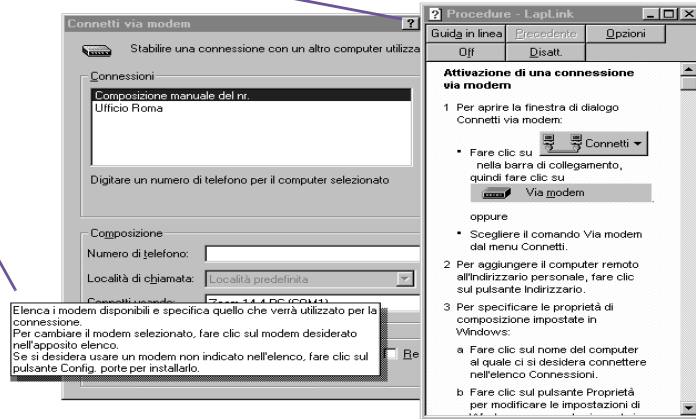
Connetti via modem

?

Stabilire una connessione con un altro computer utilizza

Connessioni

Composizione manuale del nr.
Ufficio Roma

Digitare un numero di telefono per il computer selezionato

Composizione

Numero di telefono:

Località di chiamata: Località predefinita

Connetti usando: Zoom 14.4 PC (COM1)

Elenca i modem disponibili e specifica quello che verrà utilizzato per la connessione.
Per cambiare il modem selezionato, fare clic sul modem desiderato nell'apposito elenco.
Se si desidera usare un modem non indicato nell'elenco, fare clic sul pulsante Config. porte per installarlo.

Re

Procedure - LapLink

Guida in linea | Precedente | Opzioni
Off | Disatt.

Attivazione di una connessione via modem

1 Per aprire la finestra di dialogo Connetti via modem:

• Fare clic su Connetti nella barra di collegamento, quindi fare clic su Via modem

oppure

• Scegliere il comando Via modem dal menu Connetti.

2 Per aggiungere il computer remoto all'Indirizzario personale, fare clic sul pulsante Indirizzario.

3 Per specificare le proprietà di composizione impostate in Windows:

a Fare clic sul nome del computer al quale ci si desidera connettere nell'elenco Connessioni.

b Fare clic sul pulsante Proprietà per modificare le impostazioni di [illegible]